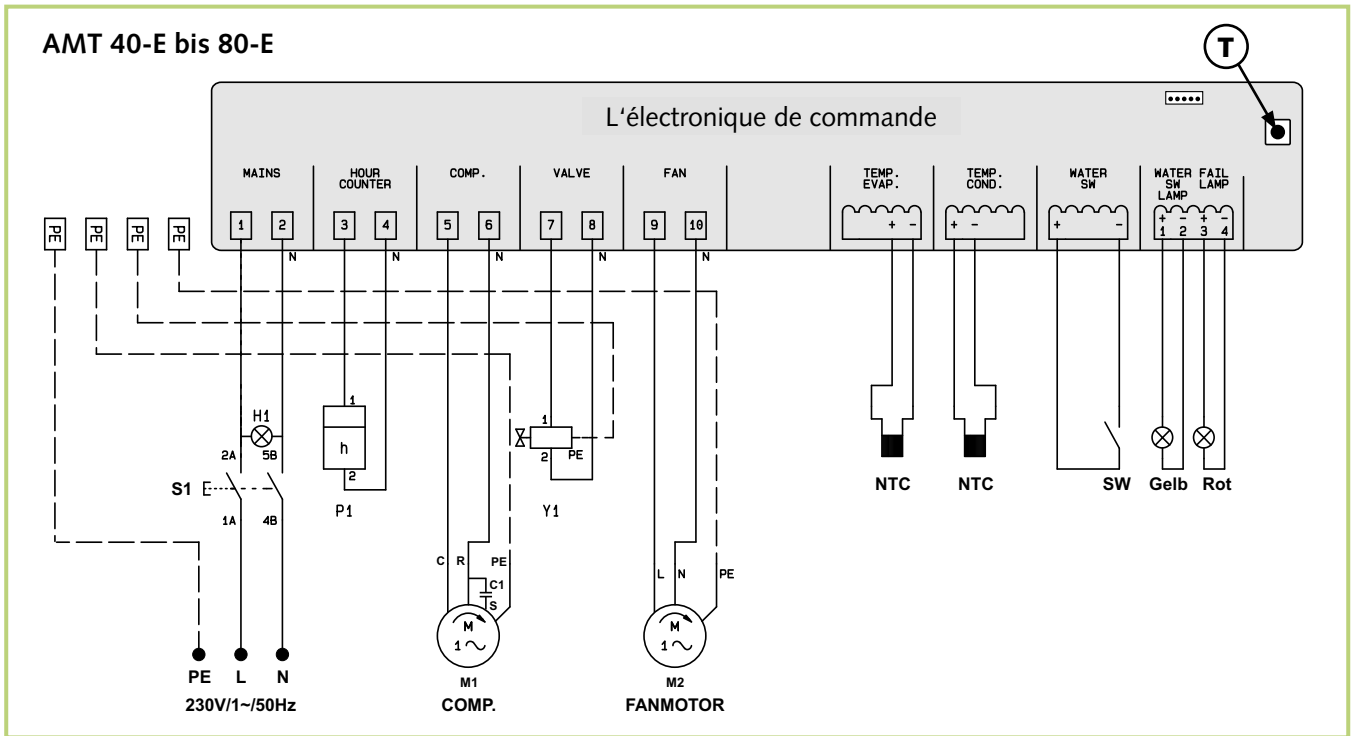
AMT 40-E bis 80-E

T

L'électronique de commande

MAINS
HOUR COUNTER
COMP.
VALVE
FAN
TEMP. EVAP.
TEMP. COND.
WATER SW
WATER SW LAMP
FAIL LAMP

1 2 N 3 4 N 5 6 N 7 8 N 9 10 N

+ -
+ -
+ -
+ - + -
1 2 3 4

PE PE PE PE

H1
2A 5B
S1
1A 4B

1
h
2
P1

1
2 PE
Y1

C R PE
C1
S
M
1 ~
M1
COMP.

L N PE
M
1 ~
M2
FANMOTOR

NTC NTC SW Gelb Rot

PE L N
230V/1~/50Hz